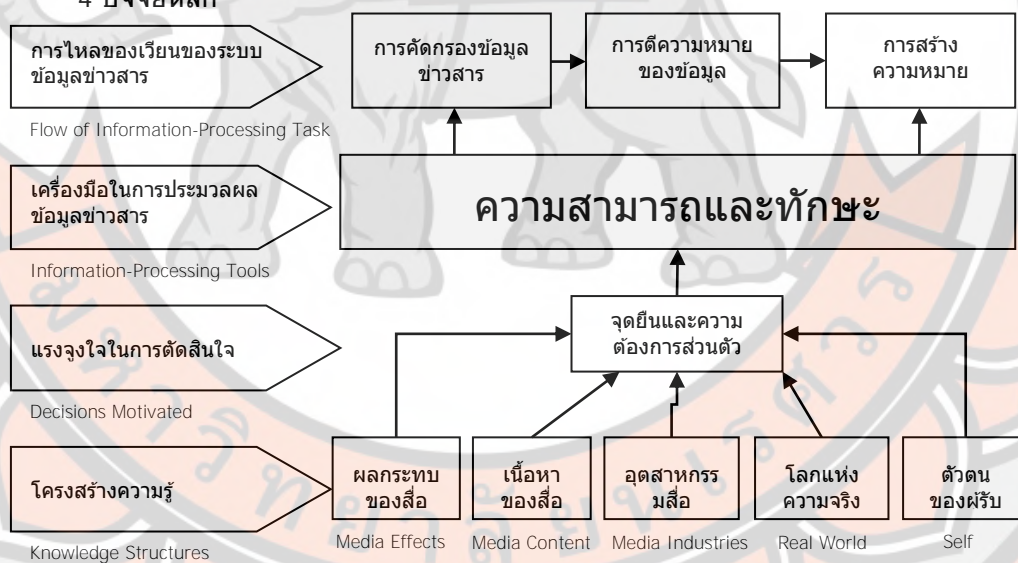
4 ปัจจัยหลัก

การไหลของเวียนของระบบข้อมูลข่าวสาร

Flow of Information-Processing Task

การคัดกรองข้อมูลข่าวสาร

การตีความหมายของข้อมูล

การสร้างความหมาย

เครื่องมือในการประมวลผลข้อมูลข่าวสาร

Information-Processing Tools

ความสามารถและทักษะ

แรงจูงใจในการตัดสินใจ

Decisions Motivated

จุดยืนและความต้องการส่วนตัว

โครงสร้างความรู้

Knowledge Structures

ผลกระทบของสื่อ

Media Effects

เนื้อหาของสื่อ

Media Content

อุตสาหกรรมสื่อ

Media Industries

โลกแห่งความจริง

Real World

ตัวตนของผู้รับ

Self